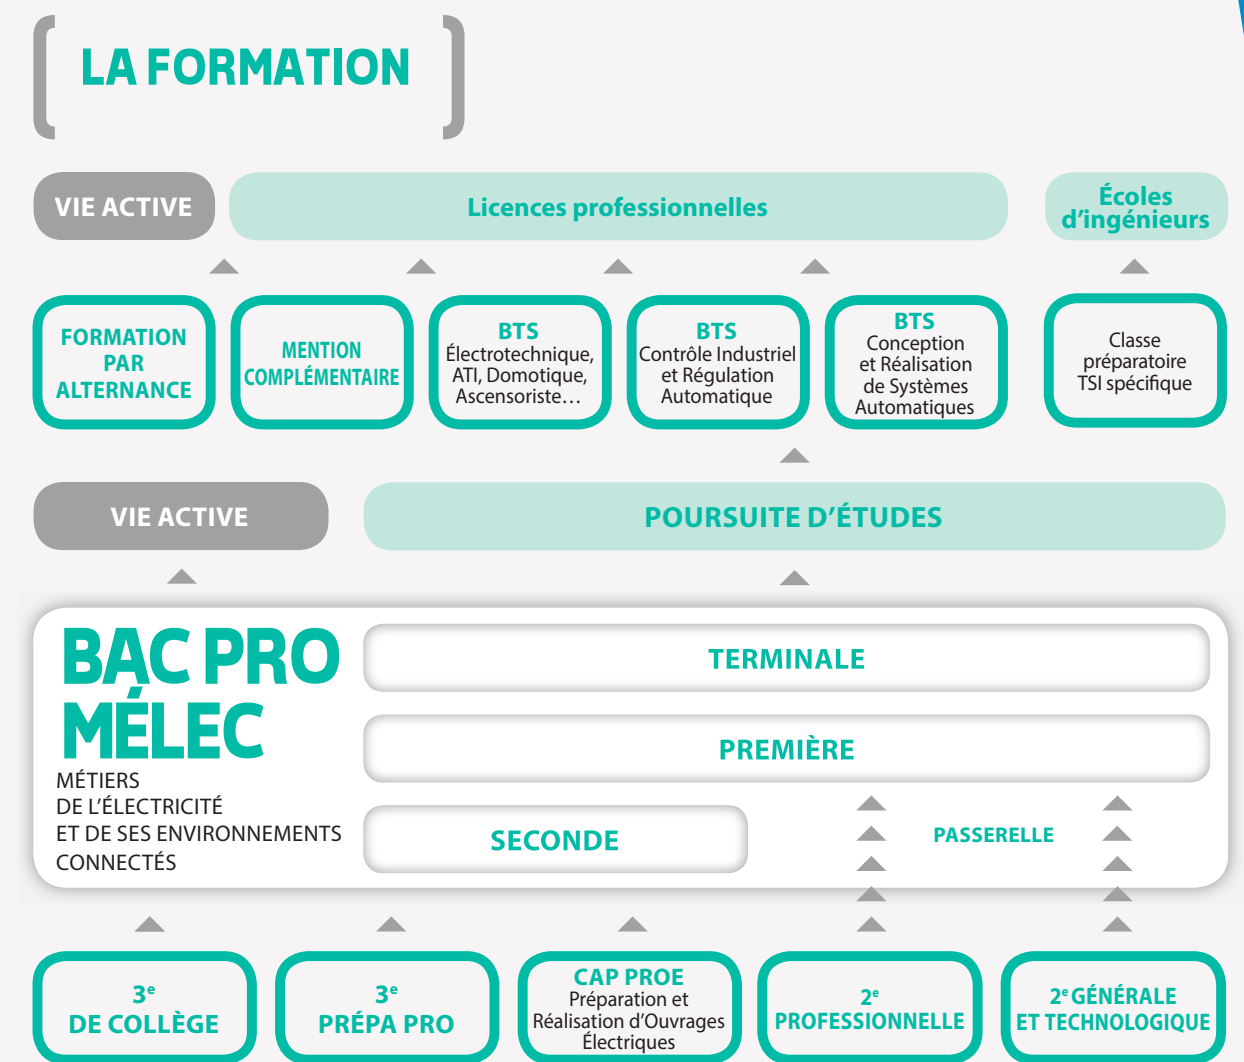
LA FORMATION

VIE ACTIVE

Licences professionnelles

Écoles d'ingénieurs

FORMATION PAR ALTERNANCE

MENTION COMPLÉMENTAIRE

BTS
Électrotechnique, ATI, Domotique, Ascensoriste…

BTS
Contrôle Industriel et Régulation Automatique

BTS
Conception et Réalisation de Systèmes Automatiques

Classe préparatoire TSI spécifique

VIE ACTIVE

POURSUITE D'ÉTUDES

BAC PRO MÉLEC
MÉTIERS DE L'ÉLECTRICITÉ ET DE SES ENVIRONNEMENTS CONNECTÉS

TERMINALE

PREMIÈRE

SECONDE

PASSERELLE

3$^{e}$ DE COLLÈGE

3$^{e}$ PRÉPA PRO

CAP PROE
Préparation et Réalisation d'Ouvrages Électriques

2$^{e}$ PROFESSIONNELLE

2$^{e}$ GÉNÉRALE ET TECHNOLOGIQUE